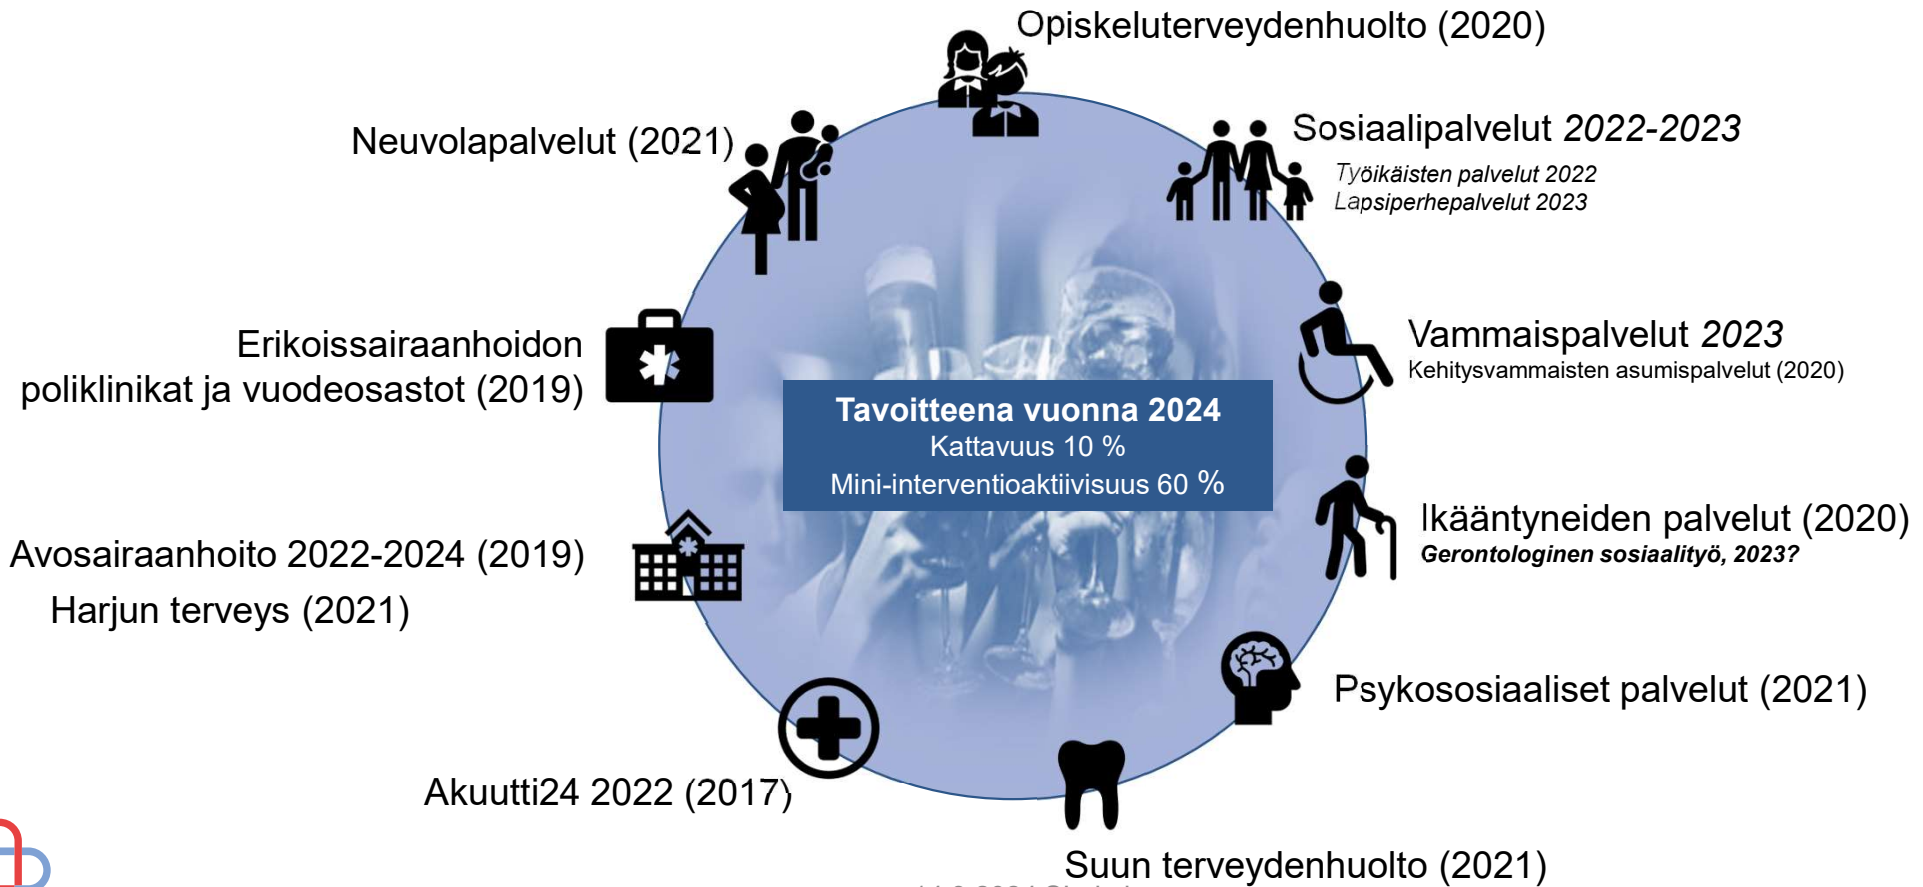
Opiskeluterveydenhuolto (2020)

Neuvolapalvelut (2021)

Sosiaalipalvelut *2022-2023*
*Työikäisten palvelut 2022*
*Lapsiperhepalvelut 2023*

Erikoissairaanhoidon poliklinikat ja vuodeosastot (2019)

Vammaispalvelut *2023*
Kehitysvammaisten asumispalvelut (2020)

**Tavoitteena vuonna 2024**
Kattavuus 10 %
Mini-interventioaktiivisuus 60 %

Ikääntyneiden palvelut (2020)
***Gerontologinen sosiaalityö, 2023?***

Avosairaanhoito 2022-2024 (2019)

Harjun terveys (2021)

Psykososiaaliset palvelut (2021)

Akuutti24 2022 (2017)

Suun terveydenhuolto (2021)

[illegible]